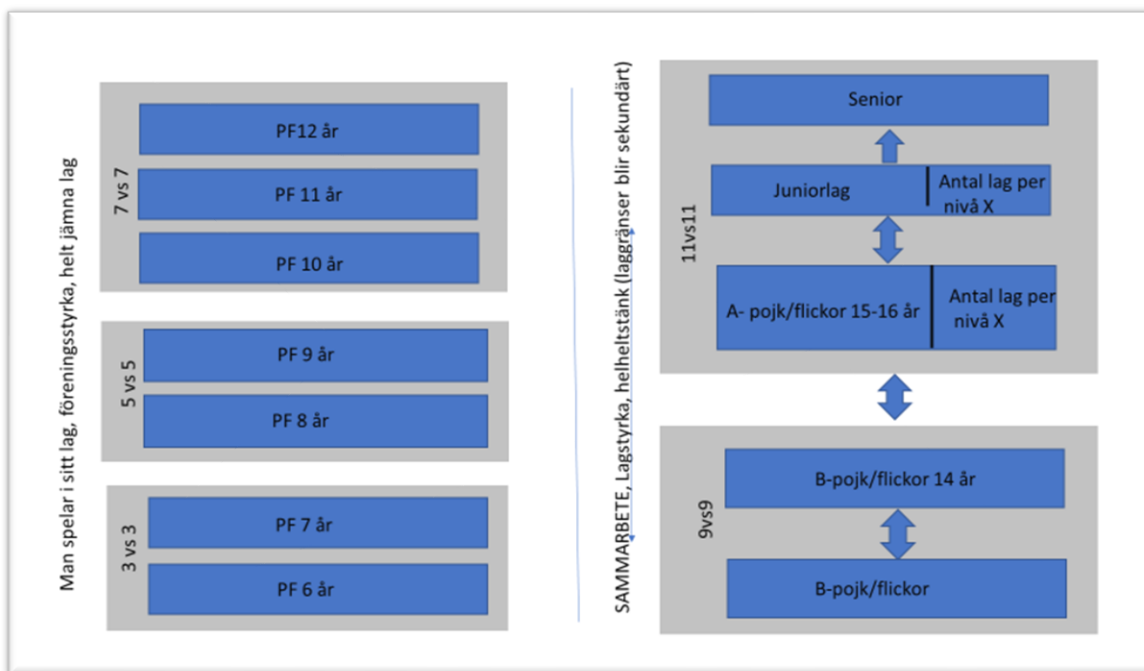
Man spelar i sitt lag, föreningsstyrka, helt jämna lag

7 vs 7

PF12 år

PF 11 år

PF 10 år

5 vs 5

PF 9 år

PF 8 år

3 vs 3

PF 7 år

PF 6 år

SAMMARBETE, Lagstyrka, helheltstänk (laggränser blir sekundärt)

11vs11

Senior

Juniorlag

Antal lag per nivå X

A- pojk/flickor 15-16 år

Antal lag per nivå X

9vs9

B-pojk/flickor 14 år

B-pojk/flickor